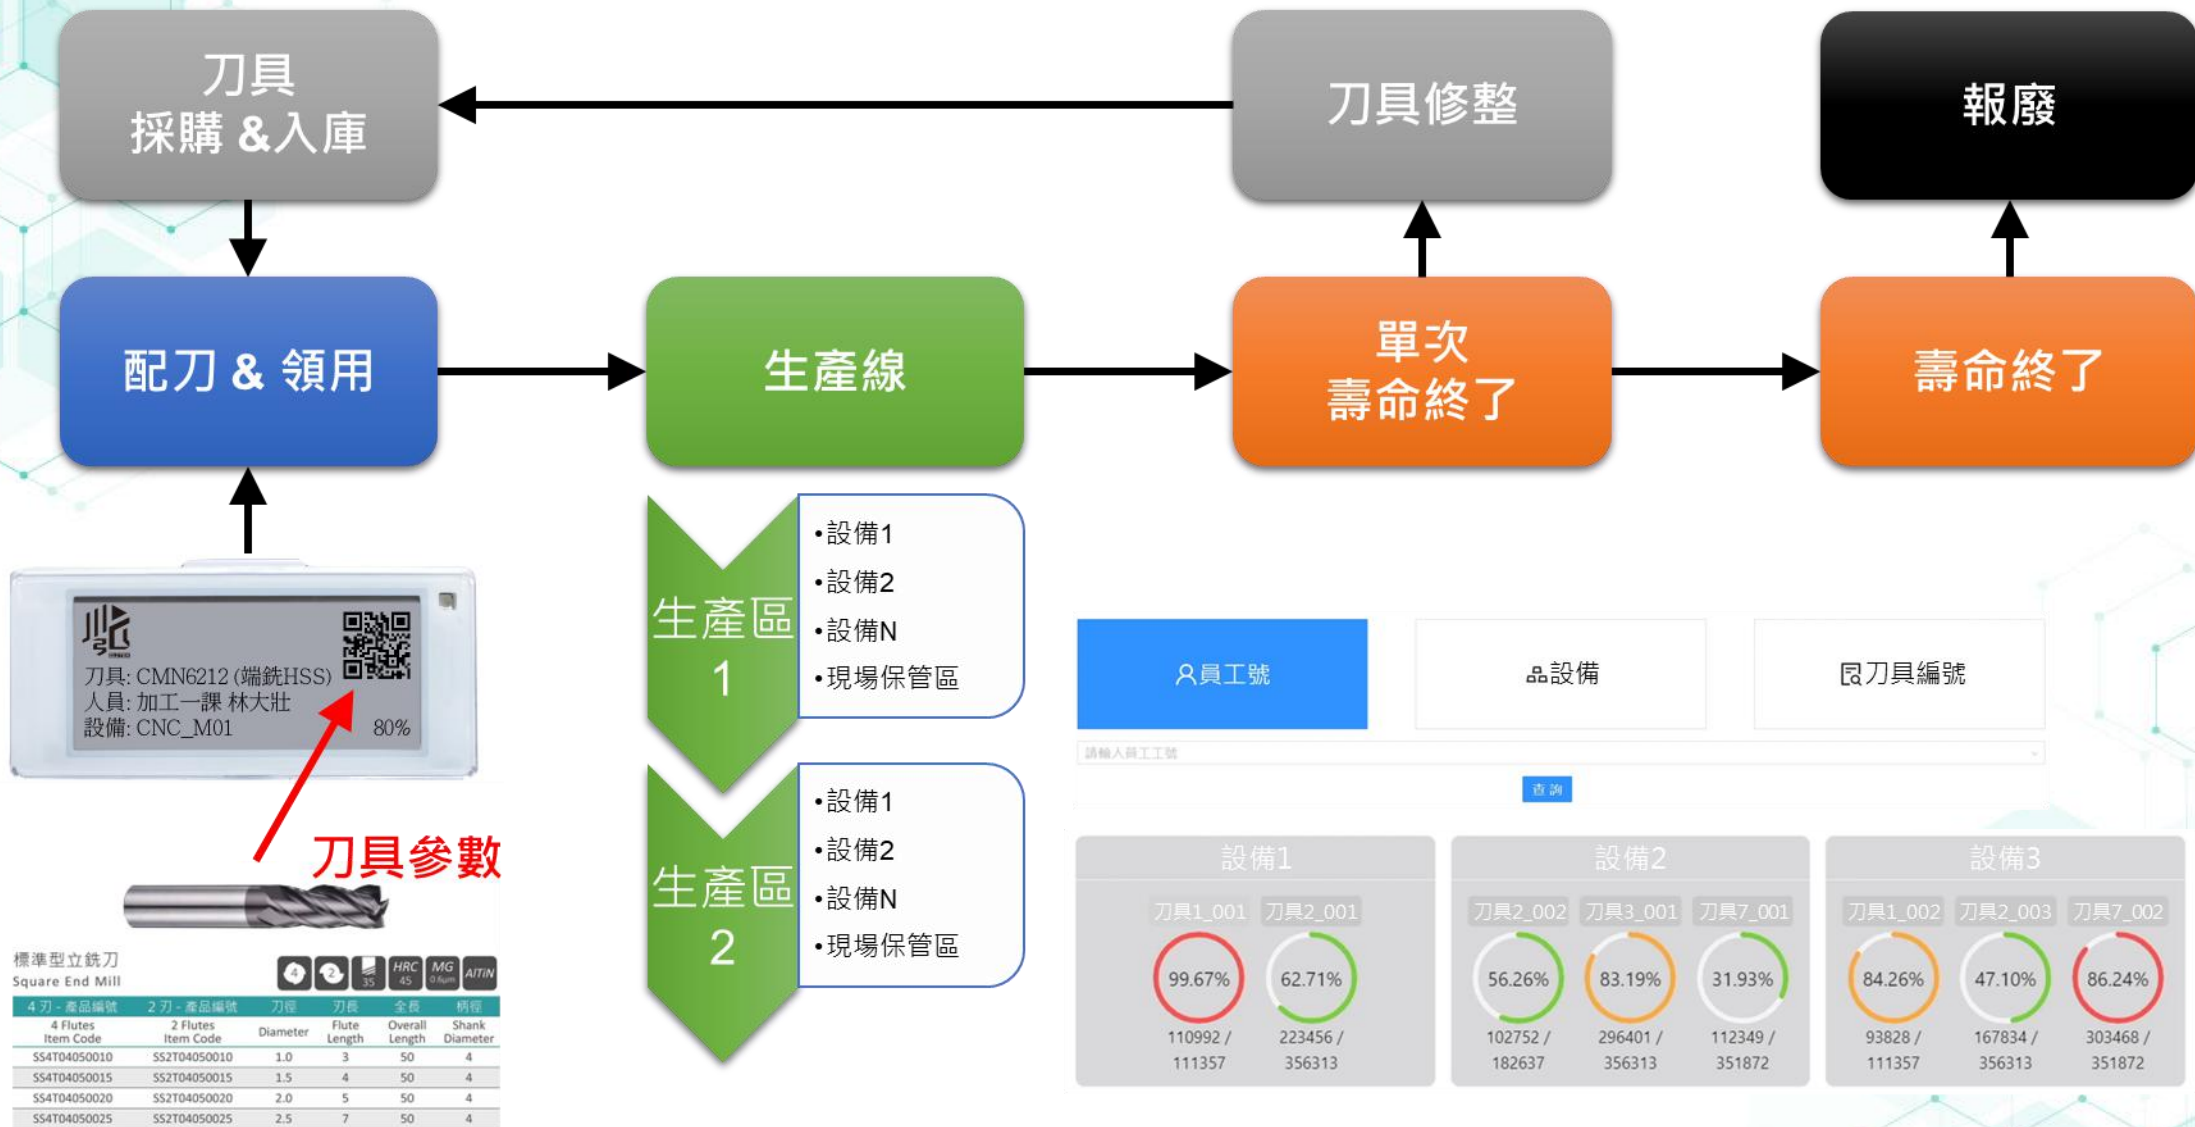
刀具
採購 &入庫

刀具修整

報廢

配刀 & 領用

生產線

單次
壽命終了

壽命終了

生產區 1
•設備1
•設備2
•設備N
•現場保管區

生產區 2
•設備1
•設備2
•設備N
•現場保管區

刀具: CMN6212 (端銑HSS)
人員: 加工一課 林大壯
設備: CNC_M01
80%

刀具參數

標準型立銑刀
Square End Mill

| 4刃 - 產品編號 4 Flutes Item Code | 2刃 - 產品編號 2 Flutes Item Code | 刃徑 Diameter | 刃長 Flute Length | 全長 Overall Length | 柄徑 Shank Diameter |
|---|---|---|---|---|---|
| SS4T04050010 | SS2T04050010 | 1.0 | 3 | 50 | 4 |
| SS4T04050015 | SS2T04050015 | 1.5 | 4 | 50 | 4 |
| SS4T04050020 | SS2T04050020 | 2.0 | 5 | 50 | 4 |
| SS4T04050025 | SS2T04050025 | 2.5 | 7 | 50 | 4 |

員工號
設備
刀具編號
請輸入員工工號
查詢

設備1
刀具1_001 刀具2_001
99.67% 62.71%
110992 / 111357
223456 / 356313

設備2
刀具2_002 刀具3_001 刀具7_001
56.26% 83.19% 31.93%
102752 / 182637
296401 / 356313
112349 / 351872

設備3
刀具1_002 刀具2_003 刀具7_002
84.26% 47.10% 86.24%
93828 / 111357
167834 / 356313
303468 / 351872